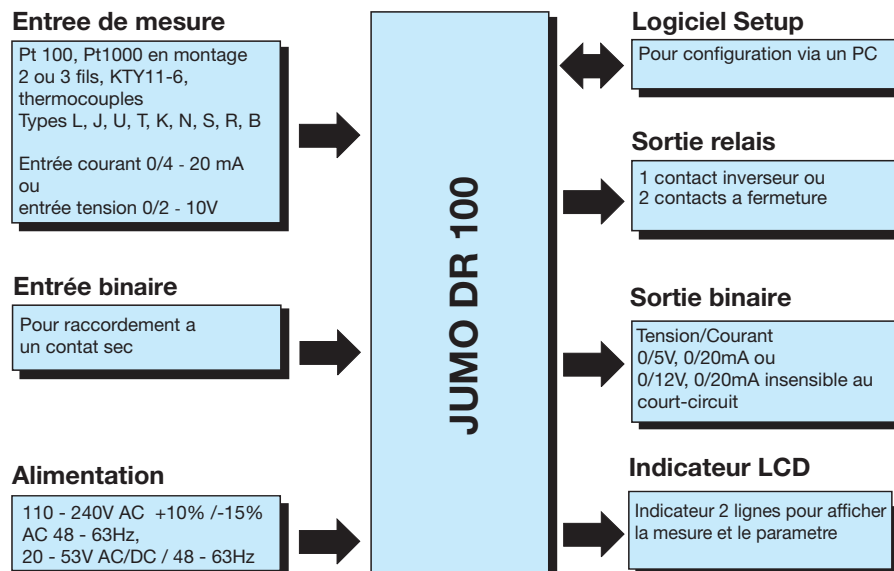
Entree de mesure

Pt 100, Pt1000 en montage 2 ou 3 fils, KTY11-6, thermocouples
Types L, J, U, T, K, N, S, R, B

Entrée courant 0/4 - 20 mA
ou
entrée tension 0/2 - 10V

Entrée binaire

Pour raccordement a un contat sec

Alimentation

110 - 240V AC +10% /-15%
AC 48 - 63Hz,
20 - 53V AC/DC / 48 - 63Hz

JUMO DR 100

Logiciel Setup

Pour configuration via un PC

Sortie relais

1 contact inverseur ou
2 contacts a fermeture

Sortie binaire

Tension/Courant
0/5V, 0/20mA ou
0/12V, 0/20mA insensible au court-circuit

Indicateur LCD

Indicateur 2 lignes pour afficher la mesure et le parametre